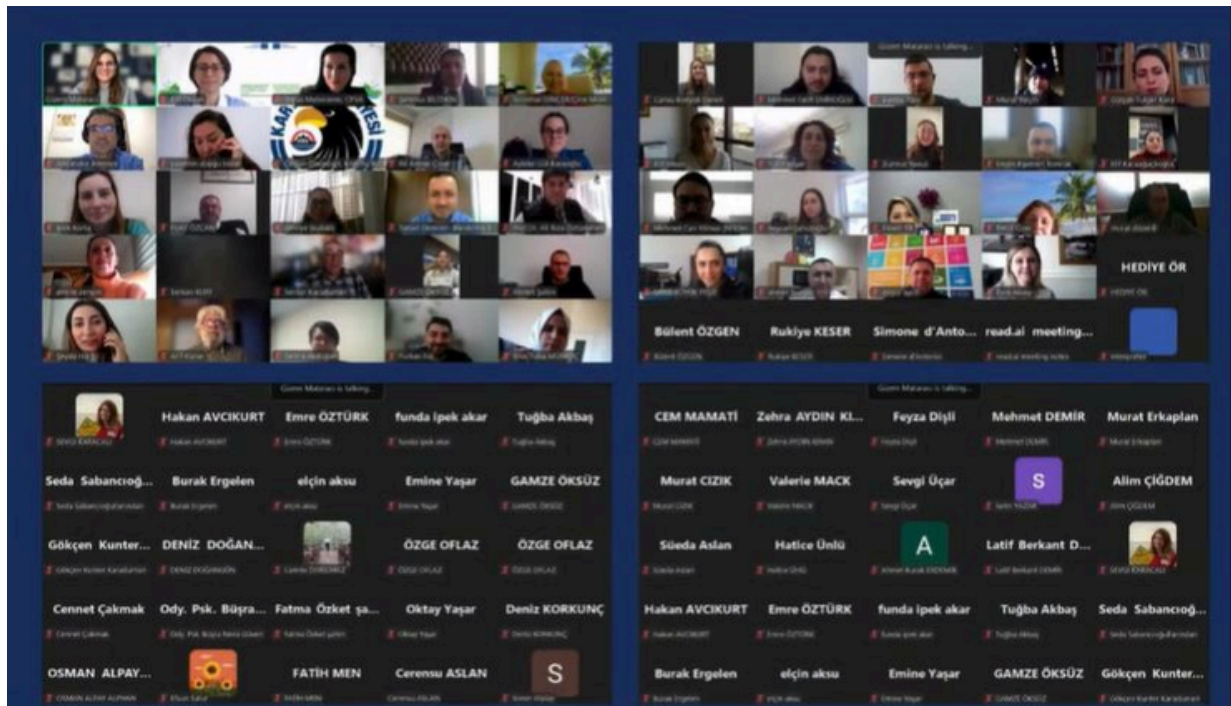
HEDİYE ÖR

Bülent ÖZGEN

Rukiye KESER

Simone d'Anto...

read.ai meeting...

Hakan AVCIKURT

Emre ÖZTÜRK

funda ipek akar

Tuğba Akbaş

Seda Sabancıoğ...

Burak Ergelen

elçin aksu

Emine Yaşar

GAMZE ÖKSÜZ

Gökçen Kunter...

DENİZ DOĞAN...

ÖZGE OFLAZ

ÖZGE OFLAZ

Cennet Çakmak

Ody. Psk. Büşra...

Fatma Özket şa...

Oktay Yaşar

Deniz KORKUNÇ

OSMAN ALPAY...

FATİH MEN

Cerensu ASLAN

S

CEM MAMATİ

Zehra AYDIN KI...

Feyza Dişli

Mehmet DEMİR

Murat Erkaplan

Murat CIZIK

Valerie MACK

Sevgi Üçar

S

Alim ÇİĞDEM

Süeda Aslan

Hatice Ünlü

A

Latif Berkant D...

Hakan AVCIKURT

Emre ÖZTÜRK

funda ipek akar

Tuğba Akbaş

Seda Sabancıoğ...

Burak Ergelen

elçin aksu

Emine Yaşar

GAMZE ÖKSÜZ

Gökçen Kunter...